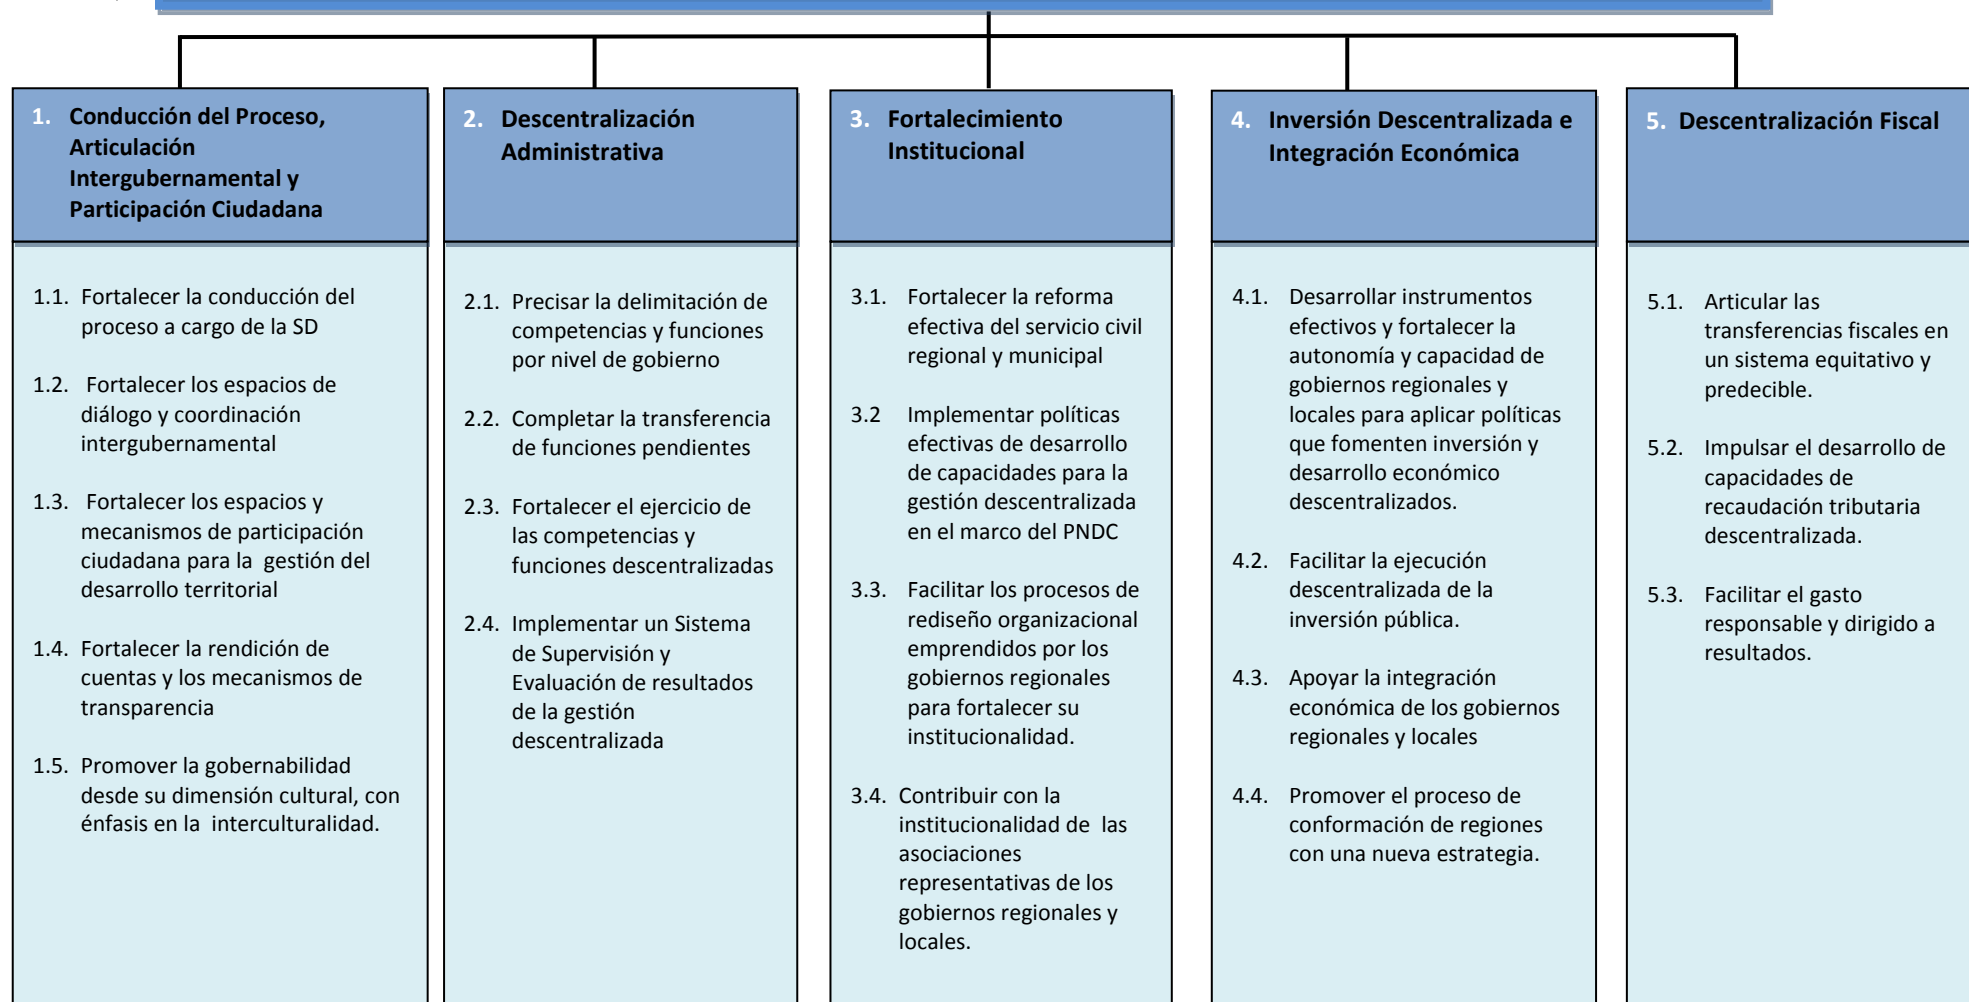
1. Conducción del Proceso, Articulación Intergubernamental y Participación Ciudadana

1.1. Fortalecer la conducción del proceso a cargo de la SD

1.2. Fortalecer los espacios de diálogo y coordinación intergubernamental

1.3. Fortalecer los espacios y mecanismos de participación ciudadana para la gestión del desarrollo territorial

1.4. Fortalecer la rendición de cuentas y los mecanismos de transparencia

1.5. Promover la gobernabilidad desde su dimensión cultural, con énfasis en la interculturalidad.

2. Descentralización Administrativa

2.1. Precisar la delimitación de competencias y funciones por nivel de gobierno

2.2. Completar la transferencia de funciones pendientes

2.3. Fortalecer el ejercicio de las competencias y funciones descentralizadas

2.4. Implementar un Sistema de Supervisión y Evaluación de resultados de la gestión descentralizada

3. Fortalecimiento Institucional

3.1. Fortalecer la reforma efectiva del servicio civil regional y municipal

3.2 Implementar políticas efectivas de desarrollo de capacidades para la gestión descentralizada en el marco del PNDC

3.3. Facilitar los procesos de rediseño organizacional emprendidos por los gobiernos regionales para fortalecer su institucionalidad.

3.4. Contribuir con la institucionalidad de las asociaciones representativas de los gobiernos regionales y locales.

4. Inversión Descentralizada e Integración Económica

4.1. Desarrollar instrumentos efectivos y fortalecer la autonomía y capacidad de gobiernos regionales y locales para aplicar políticas que fomenten inversión y desarrollo económico descentralizados.

4.2. Facilitar la ejecución descentralizada de la inversión pública.

4.3. Apoyar la integración económica de los gobiernos regionales y locales

4.4. Promover el proceso de conformación de regiones con una nueva estrategia.

5. Descentralización Fiscal

5.1. Articular las transferencias fiscales en un sistema equitativo y predecible.

5.2. Impulsar el desarrollo de capacidades de recaudación tributaria descentralizada.

5.3. Facilitar el gasto responsable y dirigido a resultados.